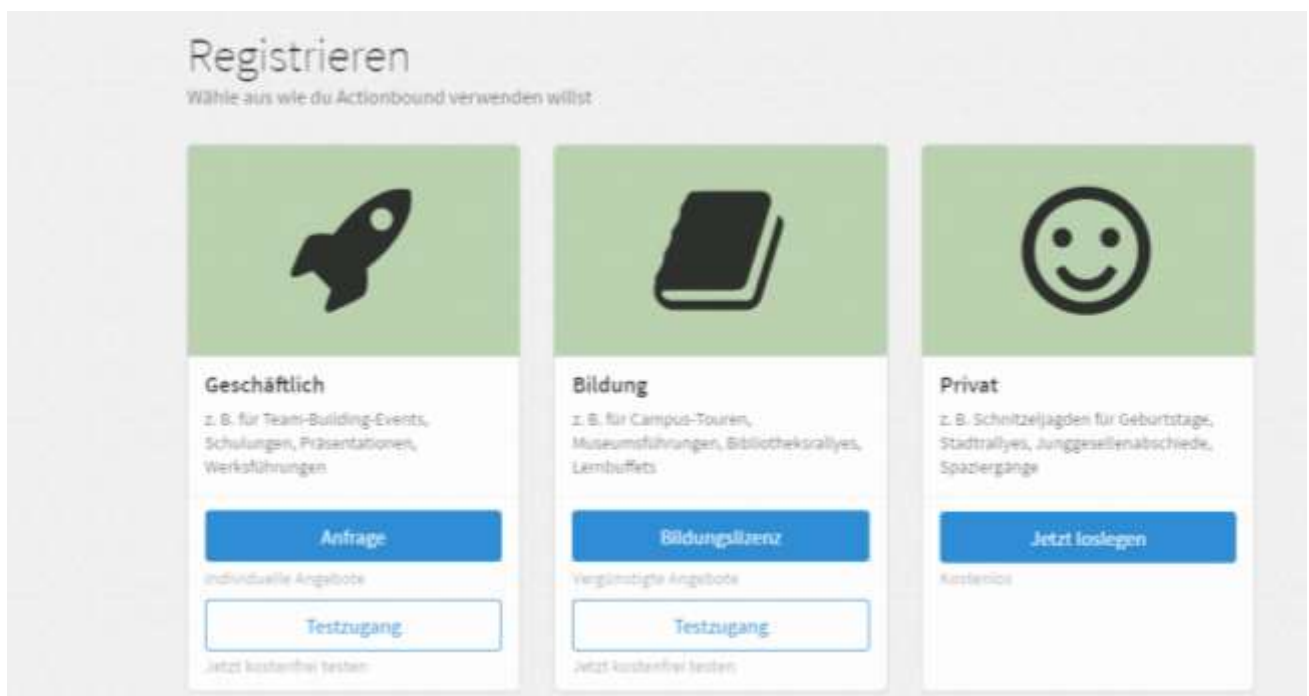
Registrieren
Wähle aus wie du Actionbound verwenden willst

Geschäftlich
z. B. für Team-Building-Events, Schulungen, Präsentationen, Werksführungen

Anfrage
Individuelle Angebote

Testzugang
Jetzt kostenfrei testen

Bildung
z. B. für Campus-Touren, Museumsführungen, Bibliotheksrallyes, Lernbuffets

Bildungslizenz
Vergünstigte Angebote

Testzugang
Jetzt kostenfrei testen

Privat
z. B. Schnitzeljagden für Geburtstage, Stadtrallyes, Junggesellenabschiede, Spaziergänge

Jetzt loslegen
Kostenlos